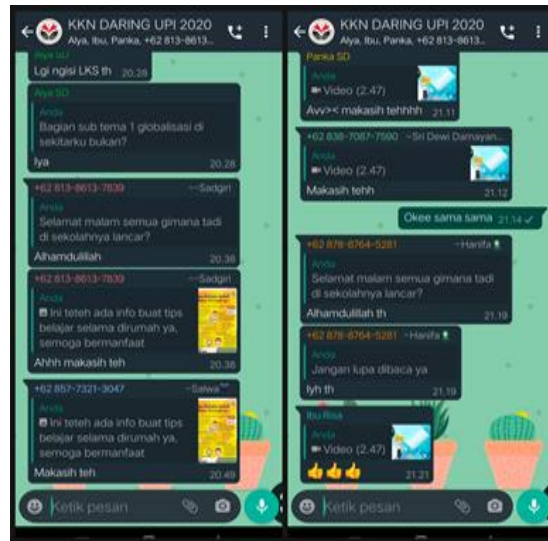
KKN DARING UPI 2020
Alya, Ibu, Panka, +62 813-8613...

Alya SD
Lgi ngisi LKS th 20.28

Alya SD
Anda
Bagian sub tema 1 globalisasi di sekitarku bukan?
Iya 20.28

+62 813-8613-7839 ~Sadgiri
Anda
Selamat malam semua gimana tadi di sekolahnya lancar?
Alhamdulillah 20.36

+62 813-8613-7839 ~Sadgiri
Anda
Ini teteh ada info buat tips belajar selama dirumah ya, semoga bermanfaat
Ahhh makasih teh 20.38

+62 857-7321-3047 ~Salwa
Anda
Ini teteh ada info buat tips belajar selama dirumah ya, semoga bermanfaat
Makasih teh 20.49

Ketik pesan

KKN DARING UPI 2020
Alya, Ibu, Panka, +62 813-8613...

Panka SD
Anda
Video (2.47)
Avv>< makasih tehhhh 21.11

+62 838-7087-7590 ~Sri Dewi Damayan...
Anda
Video (2.47)
Makasih tehh 21.12

Okee sama sama 21.14

+62 878-8764-5281 ~Hanifa
Anda
Selamat malam semua gimana tadi di sekolahnya lancar?
Alhamdulillah th 21.19

+62 878-8764-5281 ~Hanifa
Anda
Jangan lupa dibaca ya
Iyh th 21.19

Ibu Risa
Anda
Video (2.47)
👍👍👍 21.21

Ketik pesan